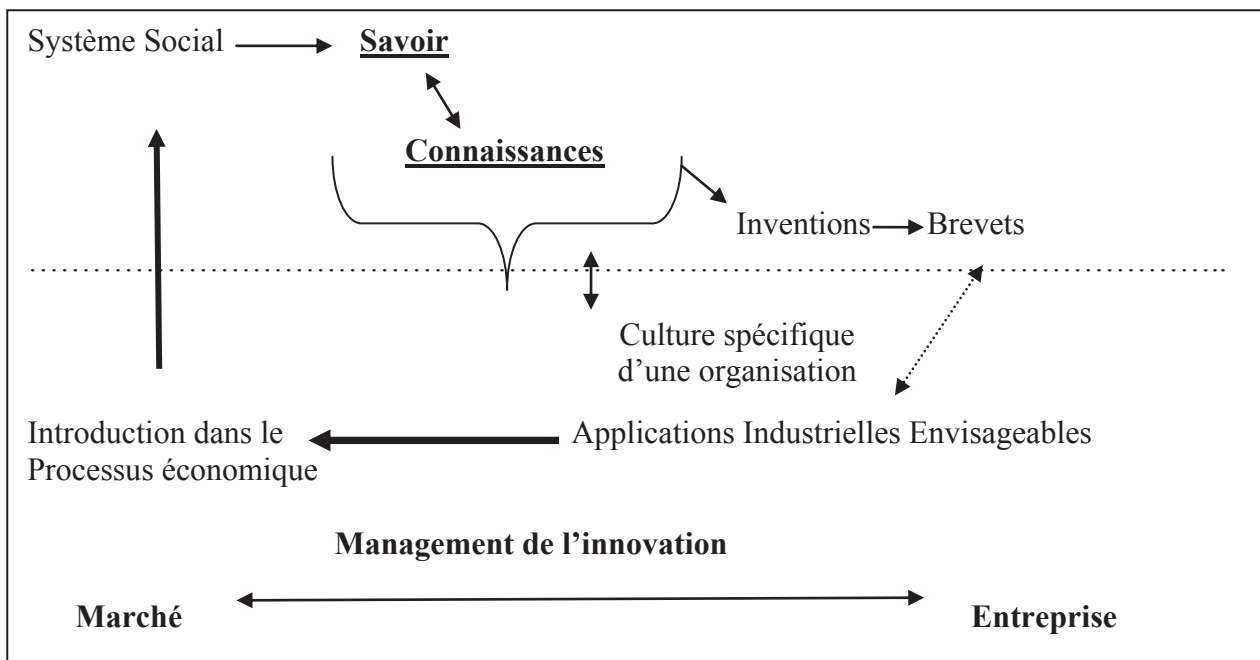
Système Social Savoir

Connaissances

Inventions Brevets

Culture spécifique d'une organisation

Introduction dans le Processus économique

Applications Industrielles Envisageables

Management de l'innovation

Marché

Entreprise